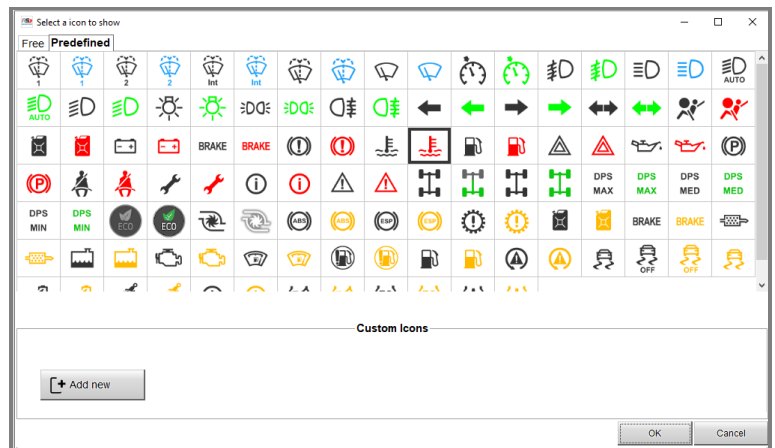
Select a icon to show

Free Predefined

1 1 2 2 Int Int

AUTO

AUTO

BRAKE BRAKE

DPS MAX DPS MAX DPS MED DPS MED

DPS MIN DPS MIN ECO ECO ABS ABS ESP ESP BRAKE BRAKE

OFF OFF

Custom Icons

Add new

OK Cancel